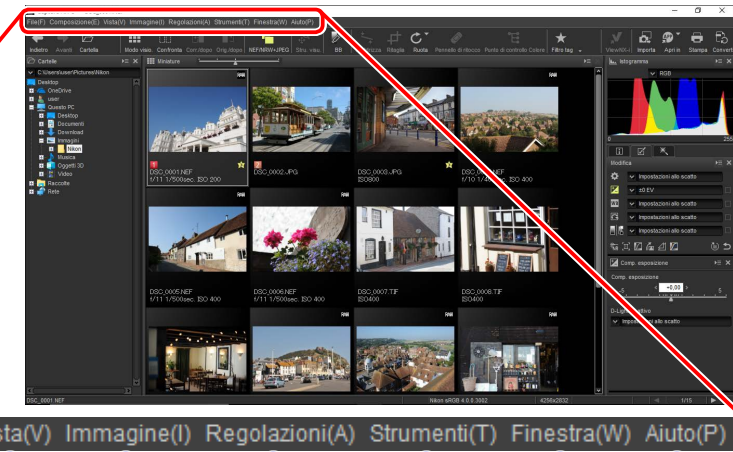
File(F) Composizione(E) Vista(V) Immagine(I) Regolazioni(A) Strumenti(T) Finestra(W) Aiuto(P)

Indietro Avanti Cartella Modo visio. Confronta Con.doppio Orig.filtrato NEF/NRW+JPEG Stru. visu. BB Ritaglia Ruota Pennello di ritocco Punto di controllo Colore Filtro tag ViewNX-i Importa Apri in Stampa Converti

Cartelle

C:\Users\user\Pictures\Nikon

Desktop
OneDrive
user
Questo PC
Desktop
Documenti
Download
Immagini
Nikon
Musica
Oggetti 3D
Video
Raccolte
Rete

Miniature

DSC_0001.NEF
f/11 1/500sec. ISO 200

DSC_0002.JPG

DSC_0003.JPG
ISO800

DSC_0004.NEF
f/10 1/400sec. ISO 400

DSC_0005.NEF
f/11 1/500sec. ISO 400

DSC_0006.NEF
f/11 1/500sec. ISO 400

DSC_0007.TIF
ISO400

DSC_0008.TIF
ISO400

Istogramma

RGB

Modifica

Impostazioni allo scatto
±0 EV
Impostazioni allo scatto
Impostazioni allo scatto
Impostazioni allo scatto

Comp. esposizione

Comp. esposizione
+0,00

D-Lighting attivo
Impostazioni allo scatto

DSC_0001.NEF
Nikon sRGB 4.0.0.3002
4256x2832
1/15

sta(V) Immagine(I) Regolazioni(A) Strumenti(T) Finestra(W) Aiuto(P)